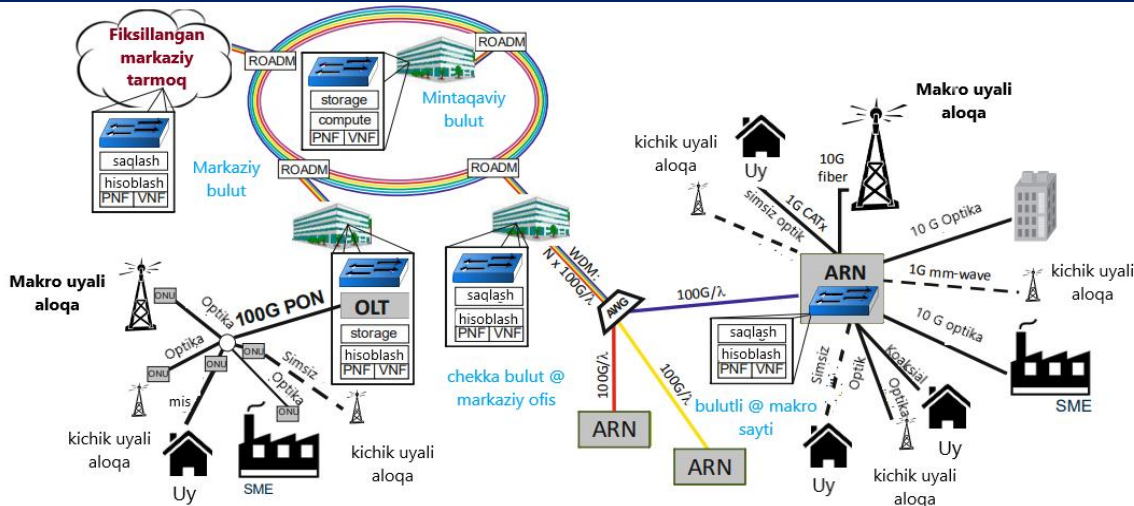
Fiksillangan markaziy tarmoq

ROADM

ROADM

storage
compute
PNF | VNF

Mintaqaviy bulut

saqlash
hisoblash
PNF | VNF

Markaziy bulut

ROADM

ROADM

Makro uyali aloqa

kichik uyali aloqa

Uy

10G fiber

1G CATx

simsiz optik

10 G Optika

1G mm-wave

kichik uyali aloqa

ARN

Makro uyali aloqa

ONU

Optika

100G PON

OLT

storage
hisoblash
PNF | VNF

saqlash
hisoblash
PNF | VNF

WDM: N x 100G/λ

AWG

100G/λ

saqlash
hisoblash
PNF | VNF

10 G optika

Optika

ONU

ONU

ONU

Simsiz

Optika

ONU

mis

kichik uyali aloqa

Uy

SME

kichik uyali aloqa

chekka bulut @ markaziy ofis

100G/λ

100G/λ

ARN

ARN

bulutli @ makro sayti

Simsiz

Optik

Optika

Koaksial

Uy

Uy

kichik uyali aloqa

SME